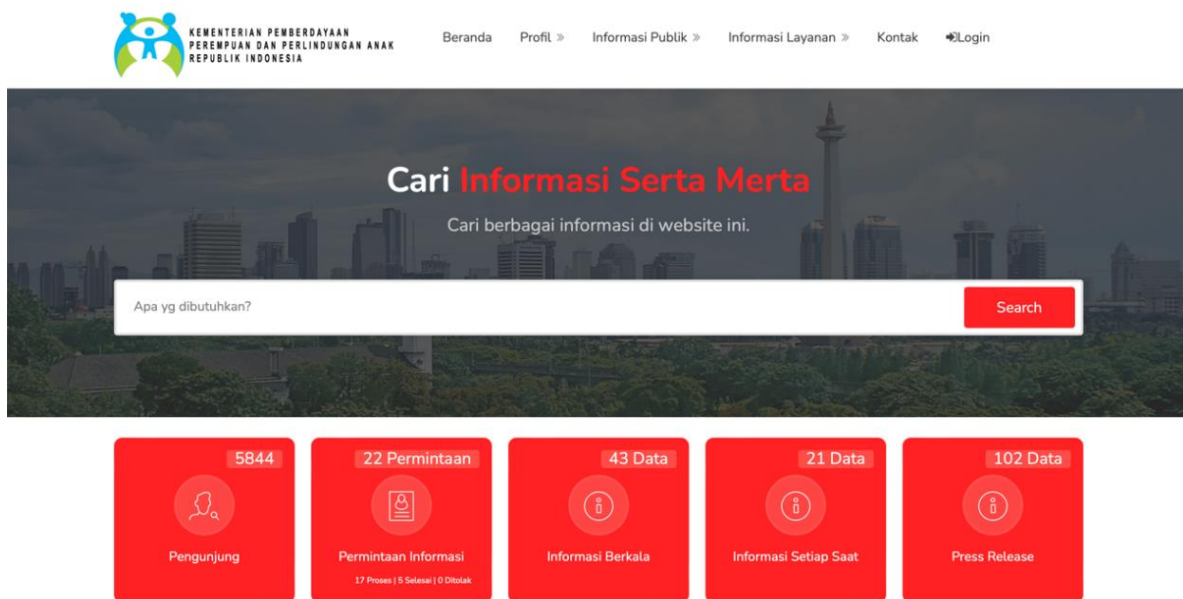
KEMENTERIAN PEMBERDAYAAN PEREMPUAN DAN PERLINDUNGAN ANAK REPUBLIK INDONESIA

Beranda Profil » Informasi Publik » Informasi Layanan » Kontak Login

Cari Informasi Serta Merta

Cari berbagai informasi di website ini.

Apa yg dibutuhkan?

Search

5844
Pengunjung

22 Permintaan
Permintaan Informasi
17 Proses | 5 Selesai | 0 Ditolak

43 Data
Informasi Berkala

21 Data
Informasi Setiap Saat

102 Data
Press Release